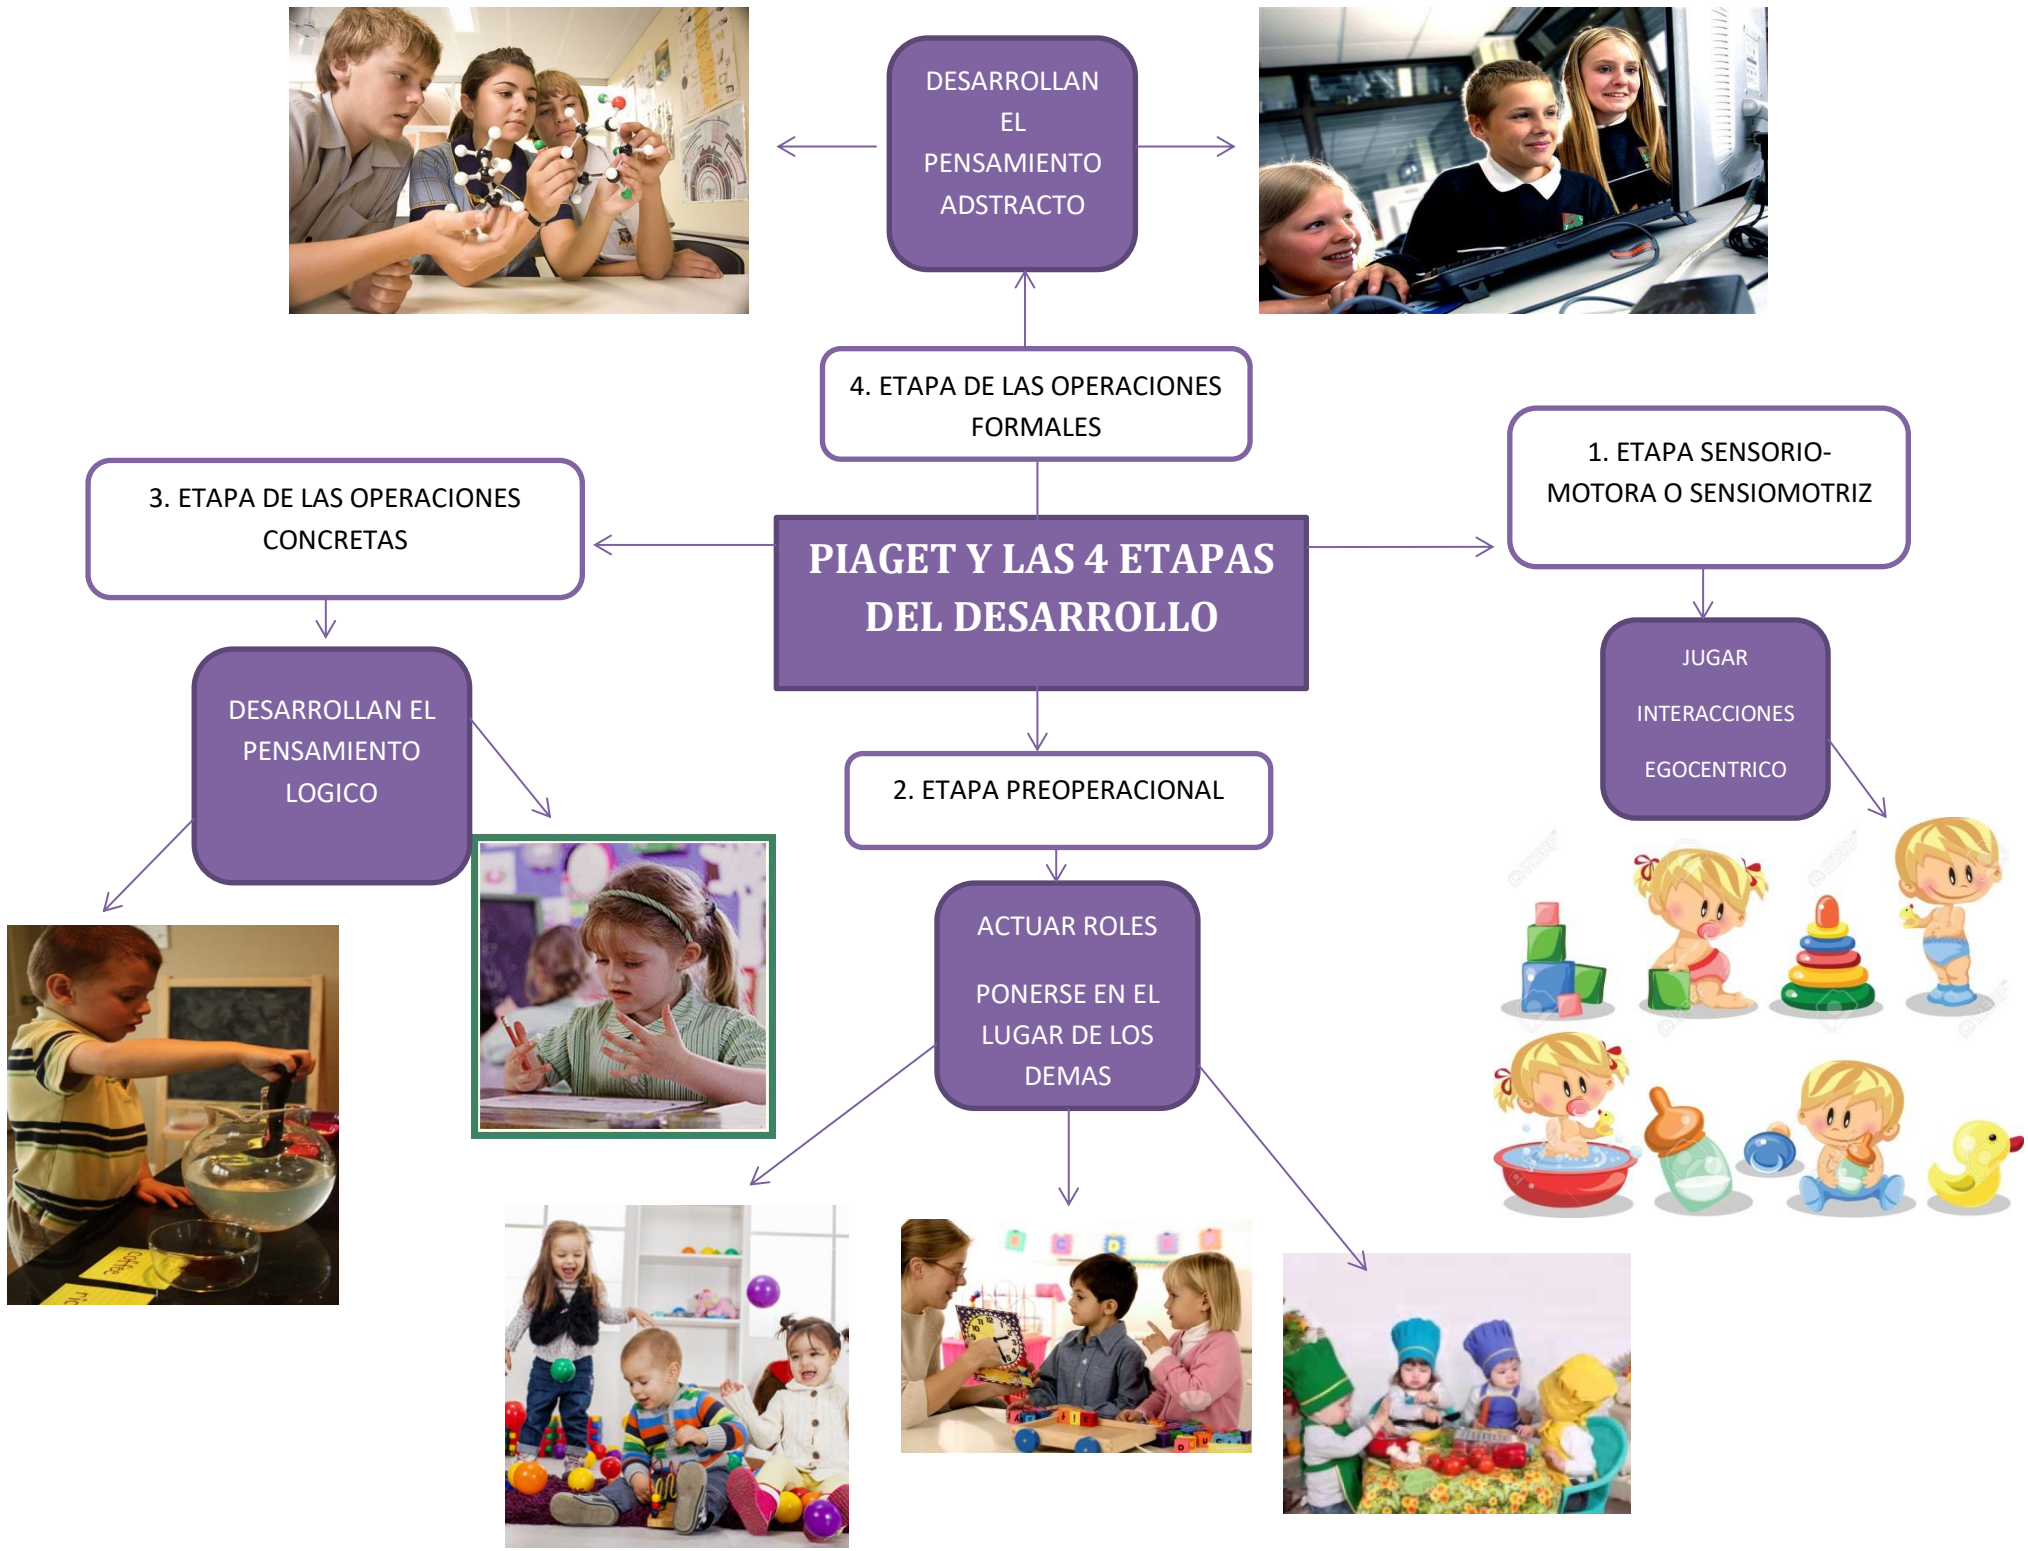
DESARROLLAN EL PENSAMIENTO ADSTRACTO

4. ETAPA DE LAS OPERACIONES FORMALES

3. ETAPA DE LAS OPERACIONES CONCRETAS

PIAGET Y LAS 4 ETAPAS DEL DESARROLLO

1. ETAPA SENSORIO-MOTORA O SENSIOMOTRIZ

JUGAR

INTERACCIONES

EGOCENTRICO

DESARROLLAN EL PENSAMIENTO LOGICO

2. ETAPA PREOPERACIONAL

ACTUAR ROLES

PONERSE EN EL LUGAR DE LOS DEMAS